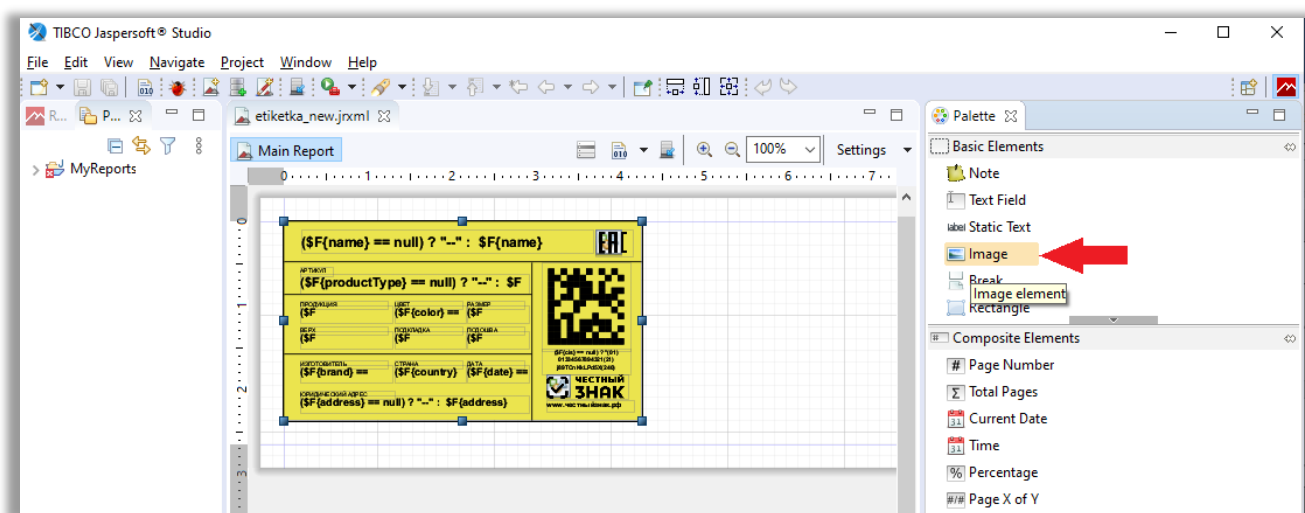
TIBCO Jaspersoft® Studio

File Edit View Navigate Project Window Help

R... P...

MyReports

etiketka_new.jrxml

Main Report

100%

Settings

0 1 2 3 4 5 6 7

($F{name} == null) ? "--" : $F{name}

EAC

АРТИКУЛ
($F{productType} == null) ? "--" : $F

ПРОДУКЦИЯ
$F

ЦВЕТ
($F{color} ==

РАЗМЕР
$F

ВЕРХ
$F

ПОДКЛАДКА
$F

ПОДОШВА
$F

ИЗГОТОВИТЕЛЬ
($F{brand} ==

СТРАНА
($F{country}

ДАТА
($F{date} ==

ЮРИДИЧЕСКИЙ АДРЕС
($F{address} == null) ? "--" : $F{address}

ЧЕСТНЫЙ ЗНАК
www.честныйзнак.рф

Palette

Basic Elements
Note
Text Field
Static Text
Image
Break
Image element
Rectangle

Composite Elements
Page Number
Total Pages
Current Date
Time
Percentage
Page X of Y